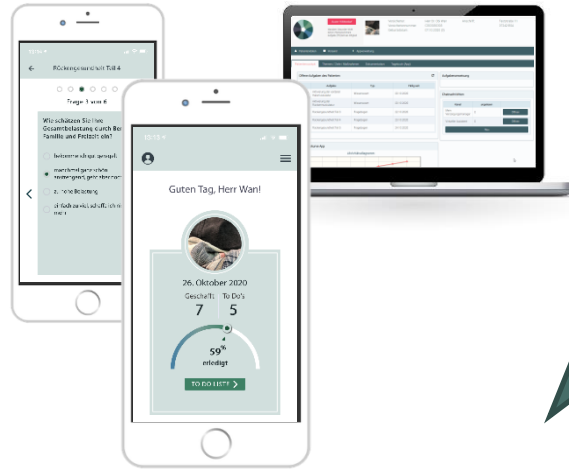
Rückengesundheit Teil 4

Frage 3 von 6

Wie schätzen Sie Ihre Gesamtbelastung durch Beruf, Familie und Freizeit ein?

Extreme Belastung
manchmal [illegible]
Geringe Belastung
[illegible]

10:15

Guten Tag, Herr Wan!

26. Oktober 2020

Geschafft
7

To Do's
5

59%
erledigt

TO DO LISTE